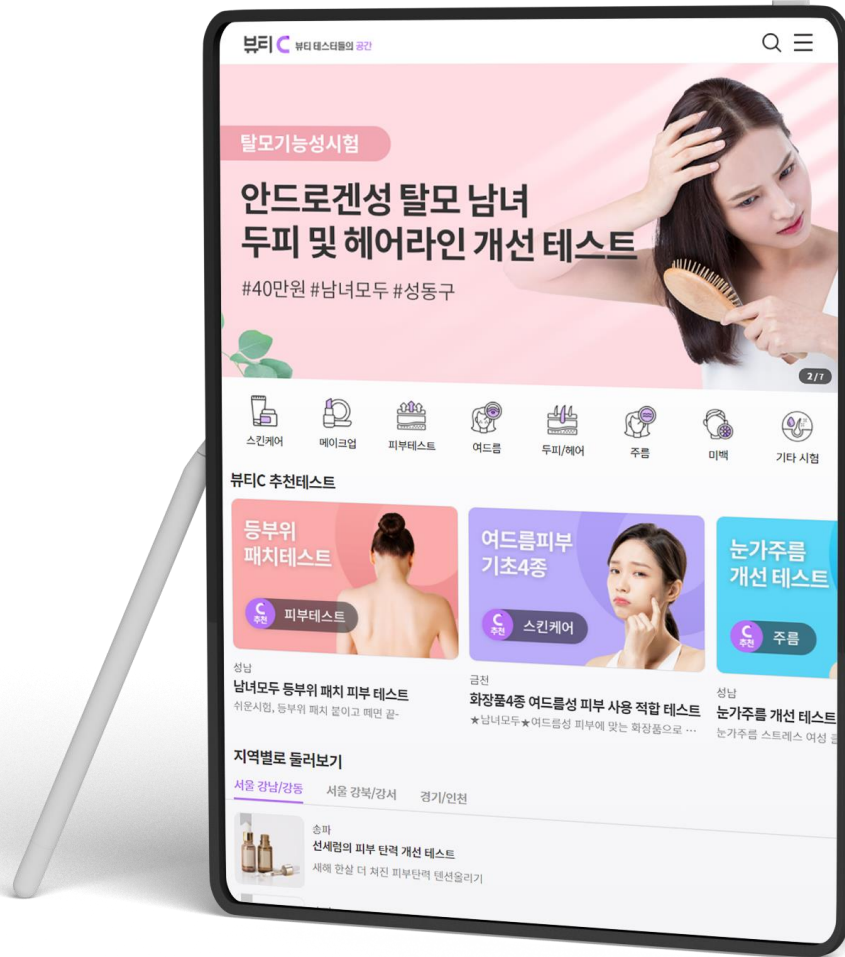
뷰티 C 뷰티 테스터들의 공간

탈모기능성시험

안드로겐성 탈모 남녀
두피 및 헤어라인 개선 테스트

#40만원 #남녀모두 #성동구

2/7

스킨케어 메이크업 피부테스트 여드름 두피/헤어 주름 미백 기타 시험

뷰티C 추천테스트

등부위
패치테스트

C 추천 피부테스트

성남
남녀모두 등부위 패치 피부 테스트
쉬운시험, 등부위 패치 붙이고 떼면 끝-

여드름피부
기초4종

C 추천 스킨케어

금천
화장품4종 여드름성 피부 사용 적합 테스트
★남녀모두★여드름성 피부에 맞는 화장품으로 ...

눈가주름
개선 테스트

C 추천 주름

성남
눈가주름 개선 테스트
눈가주름 스트레스 여성 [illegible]

지역별로 둘러보기

서울 강남/강동 서울 강북/강서 경기/인천

송파
선세럼의 피부 탄력 개선 테스트
세해 한살 더 쳐진 피부탄력 텐션올리기